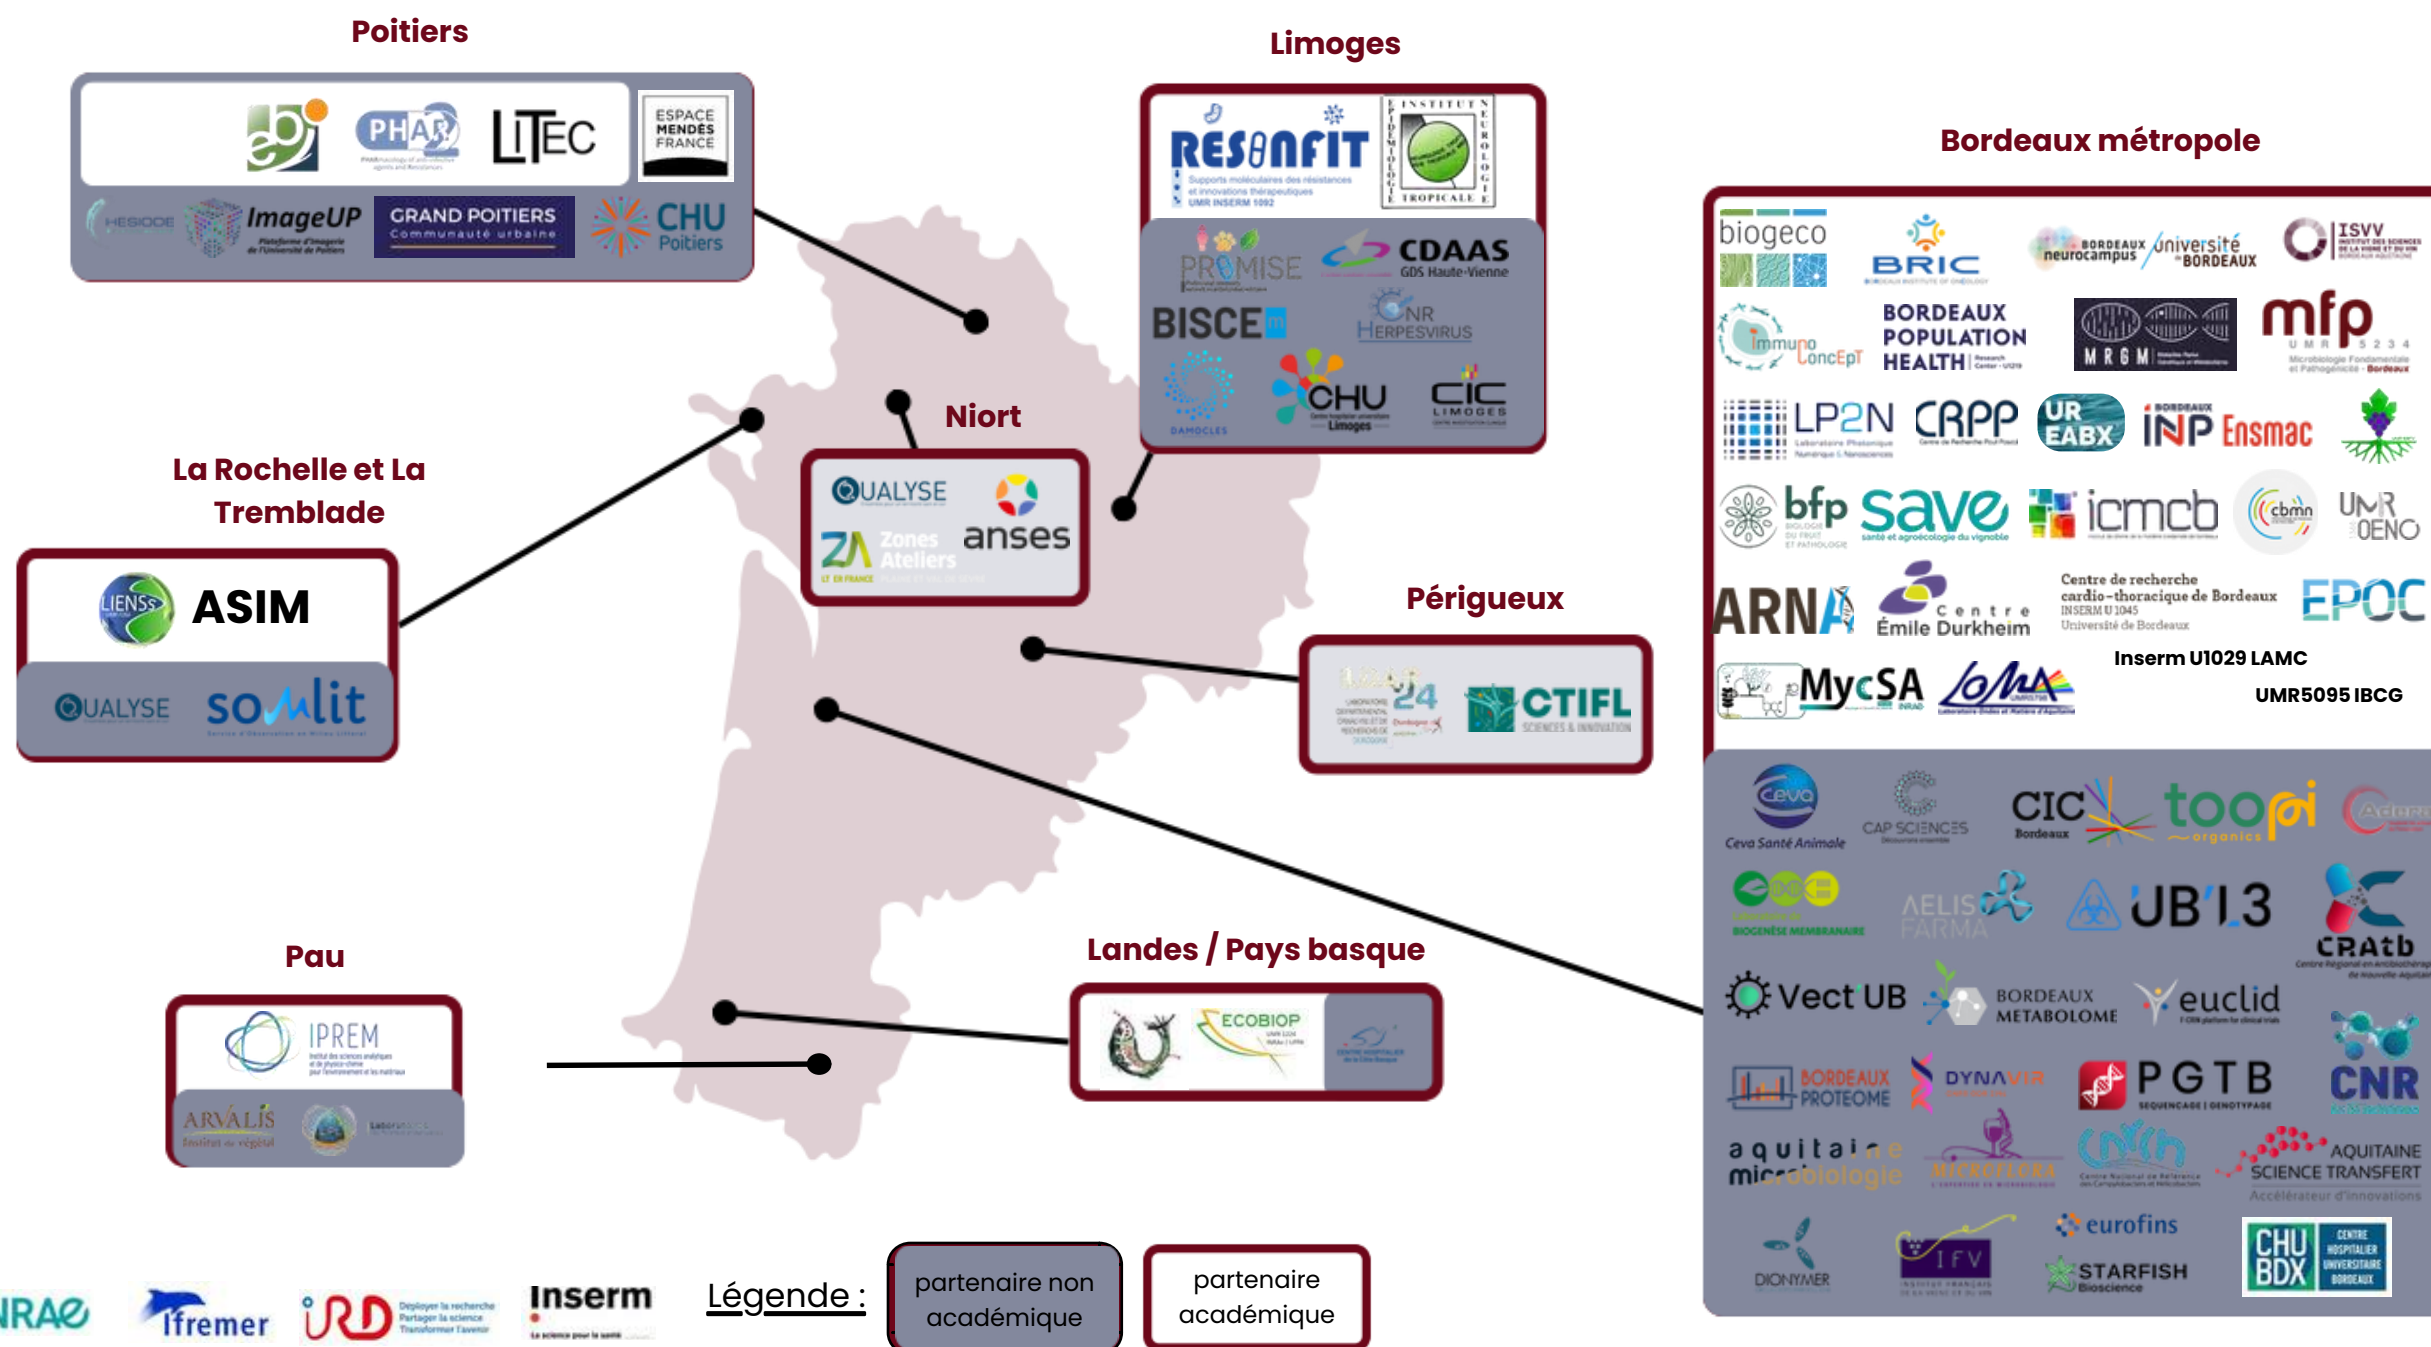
Poitiers

PHAR

LITEC

ESPACE MENDÈS FRANCE

HESIODE

ImageUP

GRAND POITIERS Communauté urbaine

CHU Poitiers

Limoges

RESINFIT

INSTITUT EPIDEMIOLOGIE NEUROLOGIE TROPICALE

PROMISE

CDAAS GDS Haute-Vienne

BISCEm

CNR Herpesvirus

DAMOCLES

CHU Limoges

CIC LIMOGES

Bordeaux métropole

biogeco

BRIC

Bordeaux neurocampus

université BORDEAUX

ISVV

ImmunoConcEpT

BORDEAUX POPULATION HEALTH

MRGM

mfp

LP2N

CRPP

UR EABX

INP BORDEAUX

Ensmac

bfp

save

icmcb

cbmn

UMR OENO

ARNA

Centre Émile Durkheim

Centre de recherche cardio-thoracique de Bordeaux INSERM U1045 Université de Bordeaux

EPOC

Inserm U1029 LAMC

UMR5095 IBCG

MycSA

LOMA

Ceva Santé Animale

CAP SCIENCES

CIC Bordeaux

toopi organics

BIOGENÈSE MEMBRANAIRE

AELIS FARMA

UB'L3

CRAtb

VectUB

BORDEAUX METABOLOME

euclid

CNR

BORDEAUX PROTEOME

DYNAVIR

PGTB

aquitaine microbiologie

MICROFLORA

CNRCh

AQUITAINE SCIENCE TRANSFERT Accélérateur d'innovations

eurofins

STARFISH Bioscience

DIONYMER

IFV

CHU BDX CENTRE HOSPITALIER UNIVERSITAIRE BORDEAUX

Niort

QUALYSE

anses

ZA Zones Ateliers

La Rochelle et La Tremblade

LIENSs

ASIM

QUALYSE

somlit

Périgueux

24

CTIFL

Pau

IPREM

ARVALIS

Landes / Pays basque

ECOBIOP

INRAE

Ifremer

IRD

Inserm

Légende :

partenaire non académique

partenaire académique